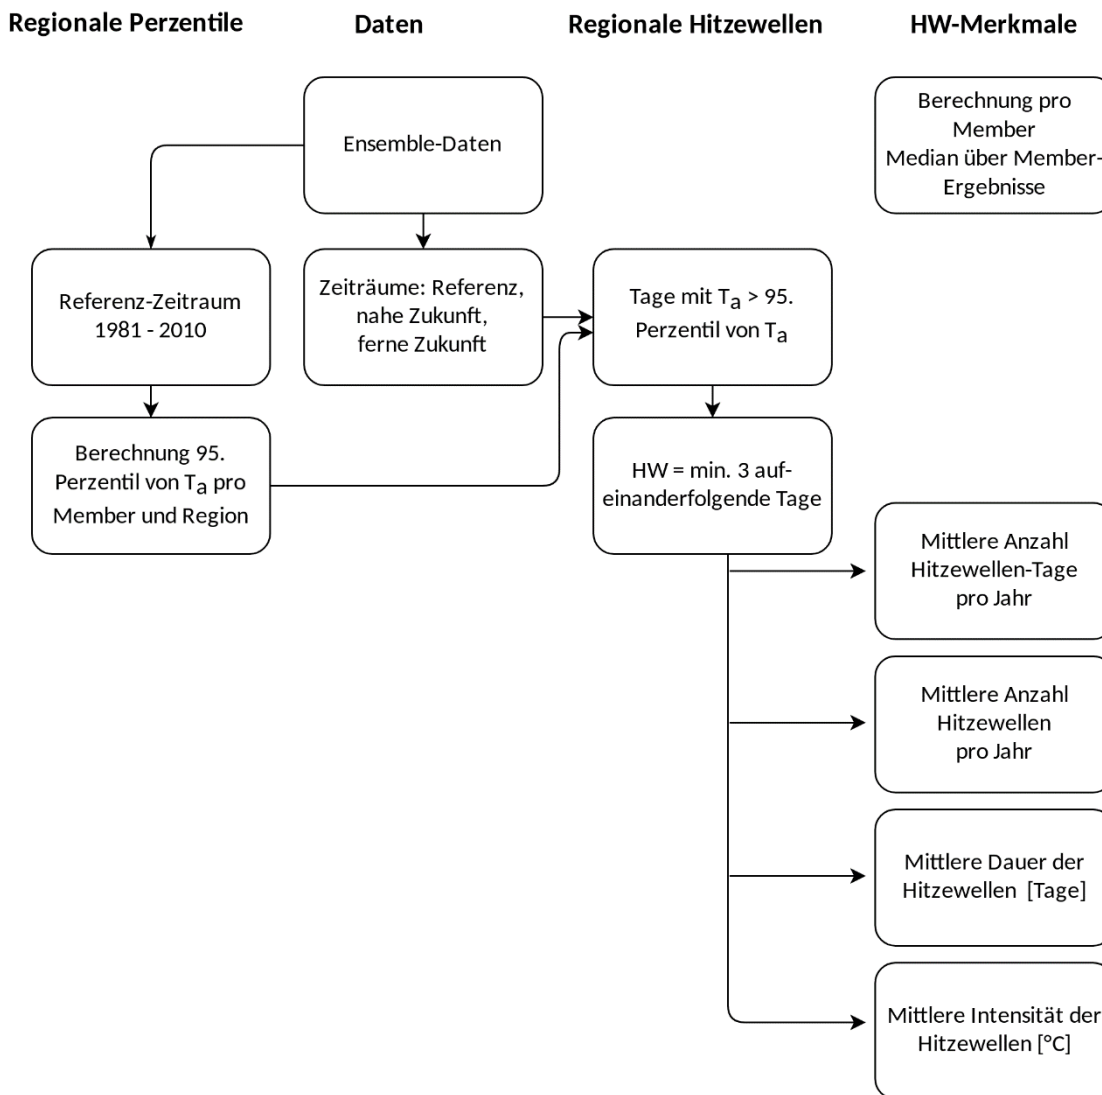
Regionale Perzentile

Daten

Regionale Hitzewellen

HW-Merkmale

Berechnung pro Member
Median über Member-Ergebnisse

Ensemble-Daten

Referenz-Zeitraum 1981 - 2010

Zeiträume: Referenz, nahe Zukunft, ferne Zukunft

Tage mit $T_a$ > 95. Perzentil von $T_a$

Berechnung 95. Perzentil von $T_a$ pro Member und Region

HW = min. 3 aufeinanderfolgende Tage

Mittlere Anzahl Hitzewellen-Tage pro Jahr

Mittlere Anzahl Hitzewellen pro Jahr

Mittlere Dauer der Hitzewellen [Tage]

Mittlere Intensität der Hitzewellen [°C]